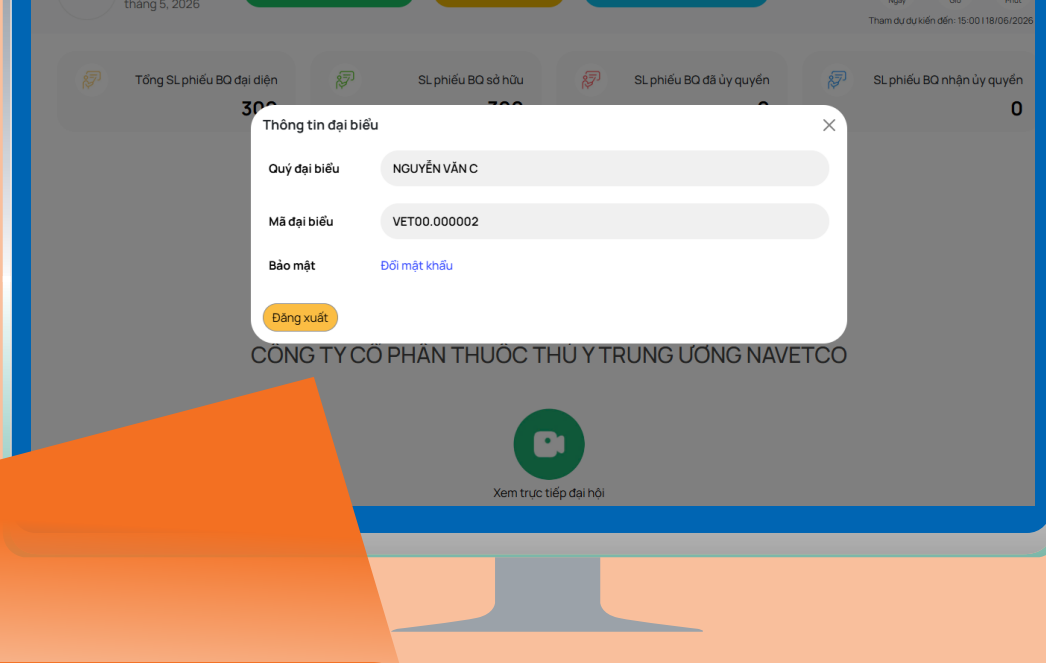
tháng 5, 2026

Tham dự dự kiến đến: 15:00 | 18/06/2026

Tổng SL phiếu BQ đại diện
300

SL phiếu BQ sở hữu
300

SL phiếu BQ đã ủy quyền
0

SL phiếu BQ nhận ủy quyền
0

Thông tin đại biểu

Quý đại biểu NGUYỄN VĂN C

Mã đại biểu VET00.000002

Bảo mật Đổi mật khẩu

Đăng xuất

CÔNG TY CỔ PHẦN THUỐC THÚ Y TRUNG ƯƠNG NAVETCO

Xem trực tiếp đại hội